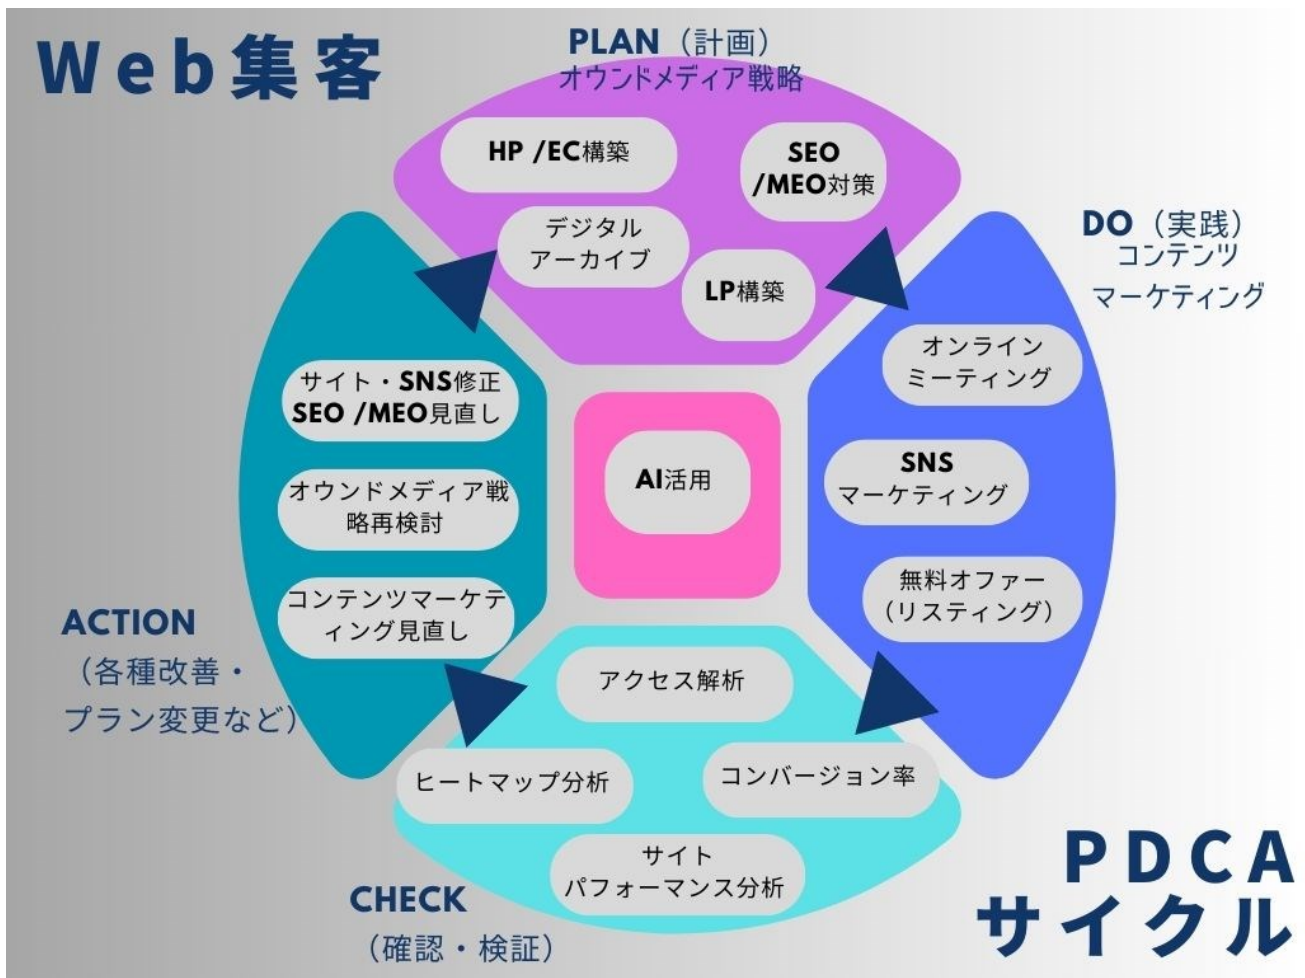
Web集客

PLAN（計画）
オウンドメディア戦略

HP /EC構築

SEO /MEO対策

デジタル アーカイブ

LP構築

DO（実践）
コンテンツ マーケティング

オンライン ミーティング

SNS マーケティング

無料オファー（リスティング）

AI活用

サイト・SNS修正 SEO /MEO見直し

オウンドメディア戦略再検討

コンテンツマーケティング見直し

ACTION
（各種改善・プラン変更など）

アクセス解析

ヒートマップ分析

コンバージョン率

サイト パフォーマンス分析

CHECK
（確認・検証）

PDCA
サイクル